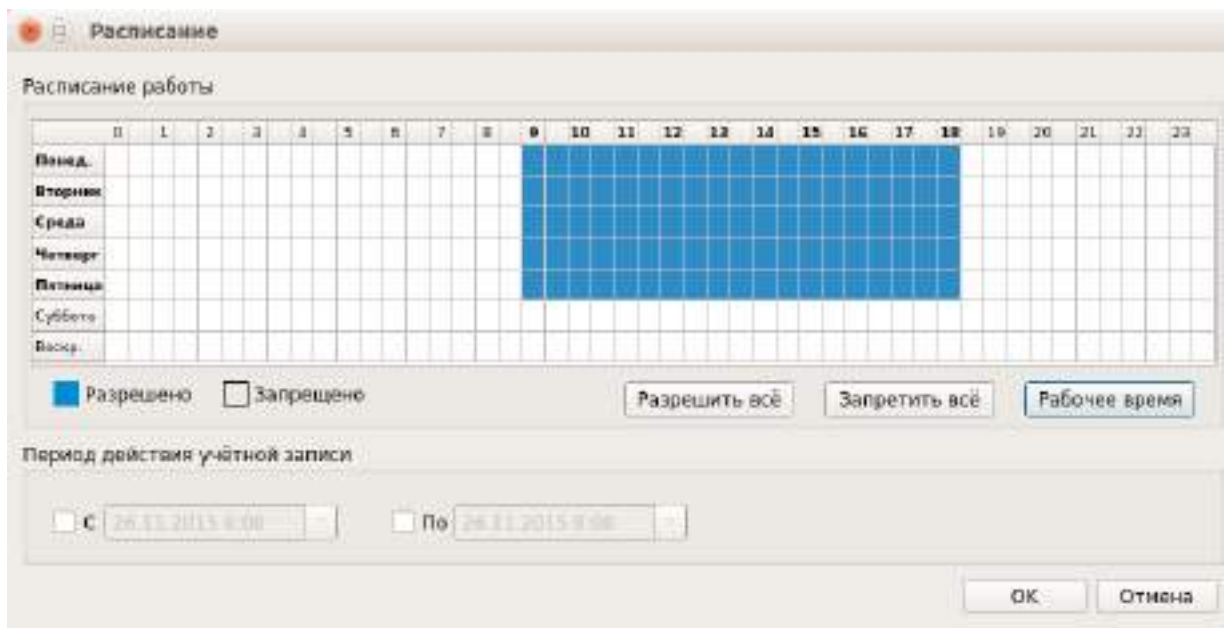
Расписание

Расписание работы

| | 0 | 1 | 2 | 3 | 4 | 5 | 6 | 7 | 8 | 9 | 10 | 11 | 12 | 13 | 14 | 15 | 16 | 17 | 18 | 19 | 20 | 21 | 22 | 23 |
|---|---|---|---|---|---|---|---|---|---|---|---|---|---|---|---|---|---|---|---|---|---|---|---|---|
| Понед. | | | | | | | | | | | | | | | | | | | | | | | | |
| Вторник | | | | | | | | | | | | | | | | | | | | | | | | |
| Среда | | | | | | | | | | | | | | | | | | | | | | | | |
| Четверг | | | | | | | | | | | | | | | | | | | | | | | | |
| Пятница | | | | | | | | | | | | | | | | | | | | | | | | |
| Суббота | | | | | | | | | | | | | | | | | | | | | | | | |
| Воскр. | | | | | | | | | | | | | | | | | | | | | | | | |

Разрешено Запрещено

Разрешить всё Запретить всё Рабочее время

Период действия учётной записи

С 26.11.2015 9:06

По 26.11.2015 9:06

OK Отмена